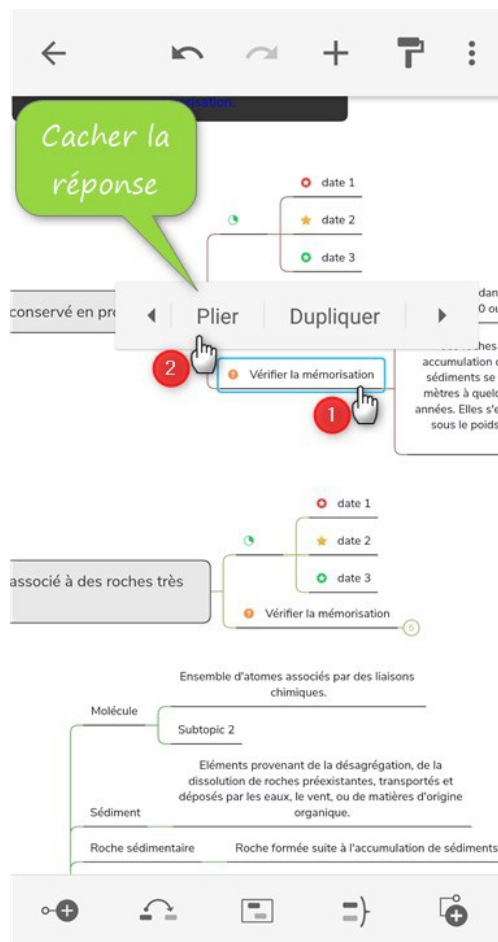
Cacher la réponse

date 1

date 2

date 3

conservé en pr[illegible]

Plier

Dupliquer

dan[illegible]

0 ou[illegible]

2

Vérifier la mémorisation

1

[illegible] roches accumulation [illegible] sédiments se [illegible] mètres à quel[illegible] années. Elles s'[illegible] sous le poids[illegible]

date 1

date 2

date 3

associé à des roches très

Vérifier la mémorisation

6

Ensemble d'atomes associés par des liaisons chimiques.

Molécule

Subtopic 2

Eléments provenant de la désagrégation, de la dissolution de roches préexistantes, transportés et déposés par les eaux, le vent, ou de matières d'origine organique.

Sédiment

Roche sédimentaire

Roche formée suite à l'accumulation de sédiments